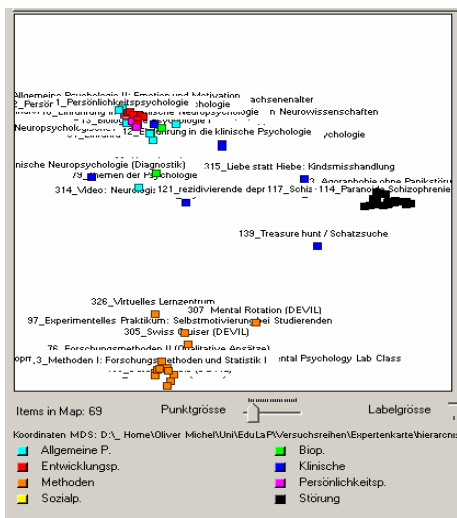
Allgemeine Psychologie II: Emotion und Motivation
2_Persör 1_Persönlichkeitspsychologie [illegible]chologie
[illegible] Neuropsychologie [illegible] Neurowissenschaften
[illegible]achsenenalter
Neuropsychologie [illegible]
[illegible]führung in die klinische Psychologie
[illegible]ychologie
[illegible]nische Neuropsychologie (Diagnostik)
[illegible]emen der Psychologie
315_Liebe statt Hiebe: Kindsmisshandlung
314_Video: Neuro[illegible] 121_rezidivierende depr 117_Schiz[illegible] 114_Paranoid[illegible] Schizophrenie
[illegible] Agoraphobie ohne Panikstör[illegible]
139_Treasure hunt / Schatzsuche
326_Virtuelles Lernzentrum
307 Mental Rotation (DEVIL)
97_Experimentelles Praktikum: Selbstmotivierung bei Studierenden
305_Swiss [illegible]uiser (DEVIL)
76_Forschungsmethoden II (Qualitative Ansätze)
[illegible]3_Methoden I: Forschungsmethoden und Statistik I
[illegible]ntal Psychology Lab Class
Items in Map: 69
Punktgrösse
Labelgrösse
Koordinaten MDS: D:\_ Home\Oliver Michel\Uni\EduLaP\Versuchsreihen\Expertenkarte\hierarc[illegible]
Allgemeine P.
Biop.
Entwicklungsp.
Klinische
Methoden
Persönlichkeitsp.
Sozialp.
Störung